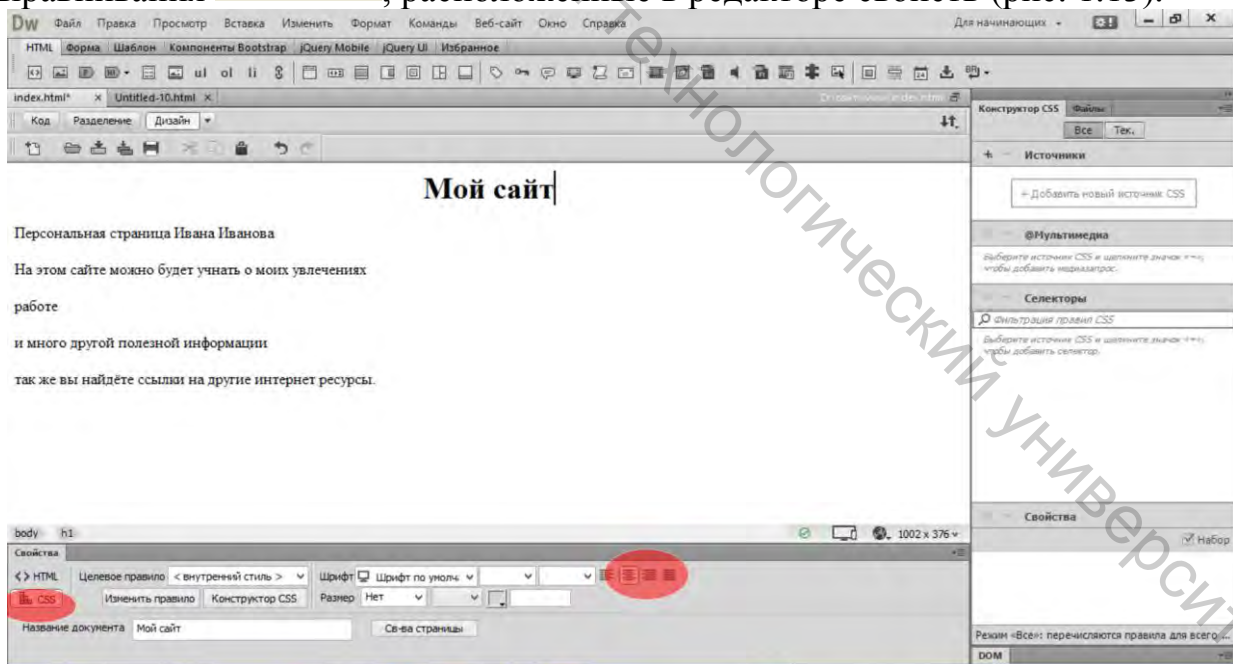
выравнивания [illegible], расположенные в редакторе свойств (рис. 1.13).

Dw Файл Правка Просмотр Вставка Изменить Формат Команды Веб-сайт Окно Справка

Для начинающих

HTML Форма Шаблон Компоненты Bootstrap jQuery Mobile jQuery UI Избранное

index.html* × Untitled-10.html ×

Код Разделение Дизайн

Мой сайт

Персональная страница Ивана Иванова

На этом сайте можно будет учнать о моих увлечениях

работе

и много другой полезной информации

так же вы найдёте ссылки на другие интернет ресурсы.

body h1

1002 x 376

Свойства

<> HTML Целевое правило <внутренний стиль> Шрифт Шрифт по умолч

CSS Изменить правило Конструктор CSS Размер Нет

Название документа Мой сайт Св-ва страницы

Конструктор CSS Файлы

Все Тек.

Источники

+ Добавить новый источник CSS

@Мультимедиа

Выберите источник CSS и щелкните значок «+», чтобы добавить медиазапрос.

Селекторы

Фильтрация правил CSS

Выберите источник CSS и щелкните значок «+», чтобы добавить селектор.

Свойства

Набор

Режим «Все»: перечисляются правила для всего

DOM

Технологический университ